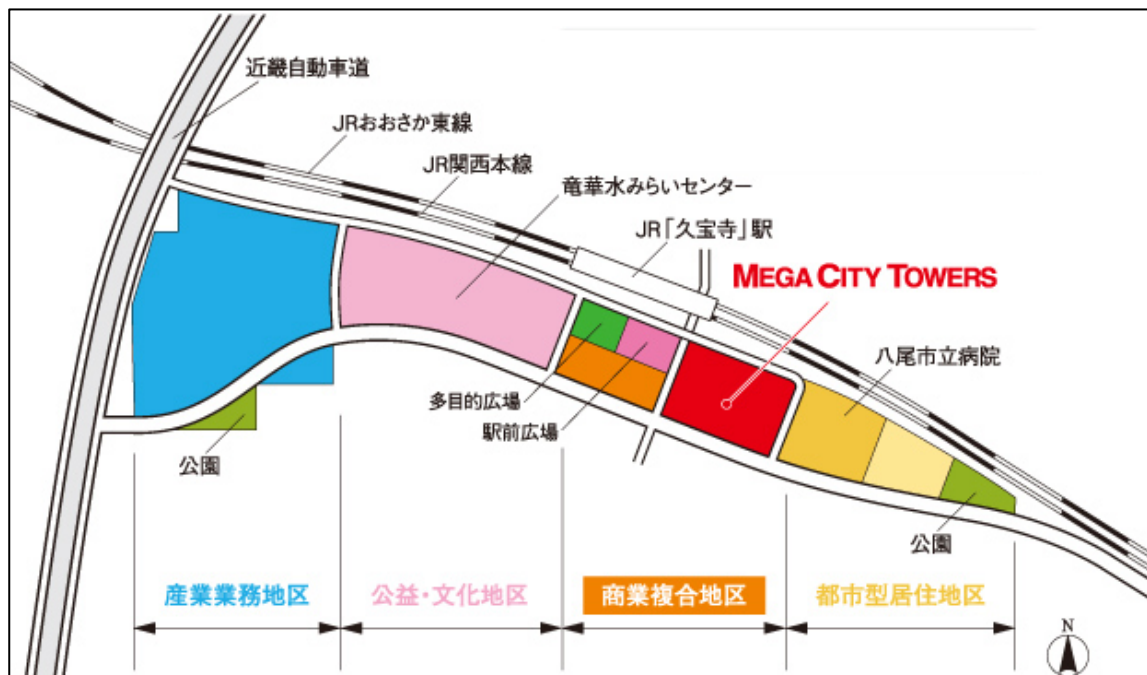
近畿自動車道

JRおおさか東線

JR関西本線

竜華水みらいセンター

JR「久宝寺」駅

MEGA CITY TOWERS

八尾市立病院

多目的広場

駅前広場

公園

公園

産業業務地区

公益・文化地区

商業複合地区

都市型居住地区

N